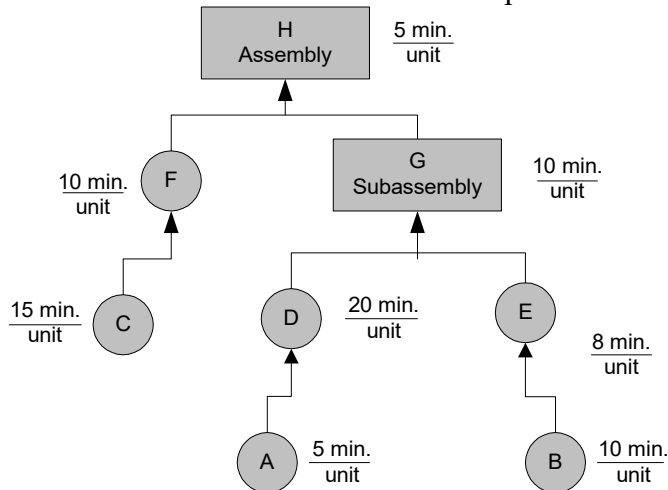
H
Assembly

$\frac{\text{5 min.}}{\text{unit}}$

F

$\frac{\text{10 min.}}{\text{unit}}$

G
Subassembly

$\frac{\text{10 min.}}{\text{unit}}$

C

$\frac{\text{15 min.}}{\text{unit}}$

D

$\frac{\text{20 min.}}{\text{unit}}$

E

$\frac{\text{8 min.}}{\text{unit}}$

A

$\frac{\text{5 min.}}{\text{unit}}$

B

$\frac{\text{10 min.}}{\text{unit}}$